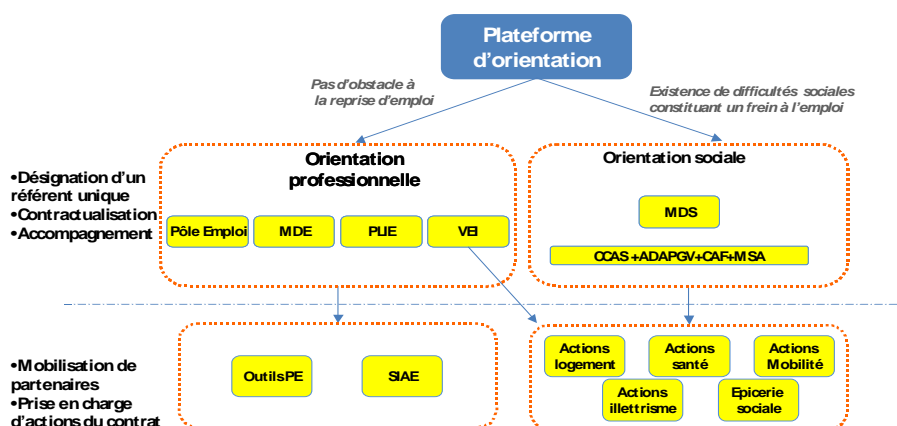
Plateforme d'orientation

Pas d'obstacle à la reprise d'emploi

Existence de difficultés sociales constituant un frein à l'emploi

•Désignation d'un référent unique
•Contractualisation
•Accompagnement

Orientation professionnelle

Pôle Emploi

MDE

PLIE

VEI

Orientation sociale

MDS

CCAS+ADAPGV+CAF+MSA

•Mobilisation de partenaires
•Prise en charge d'actions du contrat

OutilsPE

SIAE

Actions logement

Actions santé

Actions Mobilité

Actions illettrisme

Epicerie sociale